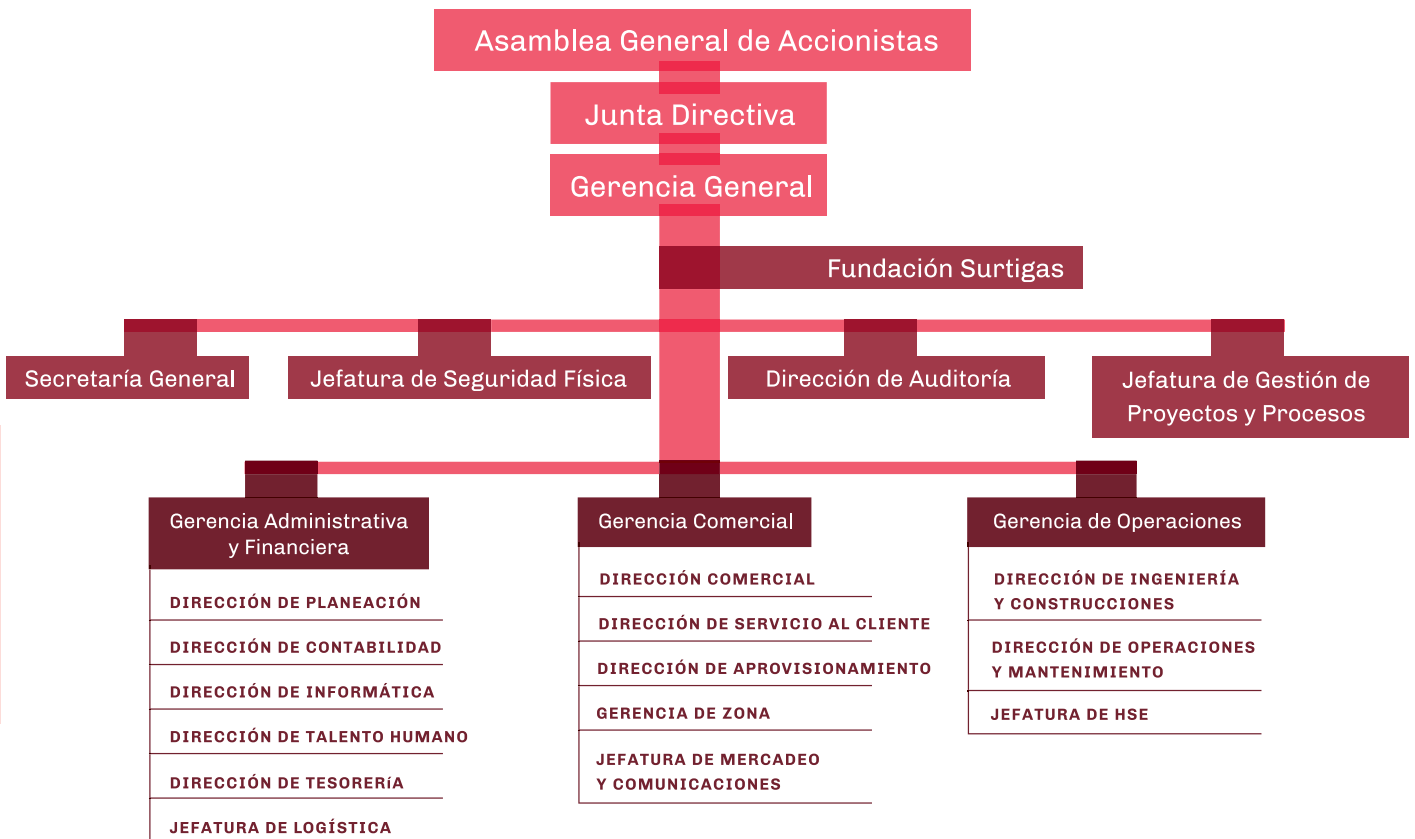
Asamblea General de Accionistas

Junta Directiva

Gerencia General

Fundación Surtigas

Secretaría General

Jefatura de Seguridad Física

Dirección de Auditoría

Jefatura de Gestión de Proyectos y Procesos

Gerencia Administrativa y Financiera

DIRECCIÓN DE PLANEACIÓN

DIRECCIÓN DE CONTABILIDAD

DIRECCIÓN DE INFORMÁTICA

DIRECCIÓN DE TALENTO HUMANO

DIRECCIÓN DE TESORERíA

JEFATURA DE LOGÍSTICA

Gerencia Comercial

DIRECCIÓN COMERCIAL

DIRECCIÓN DE SERVICIO AL CLIENTE

DIRECCIÓN DE APROVISIONAMIENTO

GERENCIA DE ZONA

JEFATURA DE MERCADEO Y COMUNICACIONES

Gerencia de Operaciones

DIRECCIÓN DE INGENIERÍA Y CONSTRUCCIONES

DIRECCIÓN DE OPERACIONES Y MANTENIMIENTO

JEFATURA DE HSE